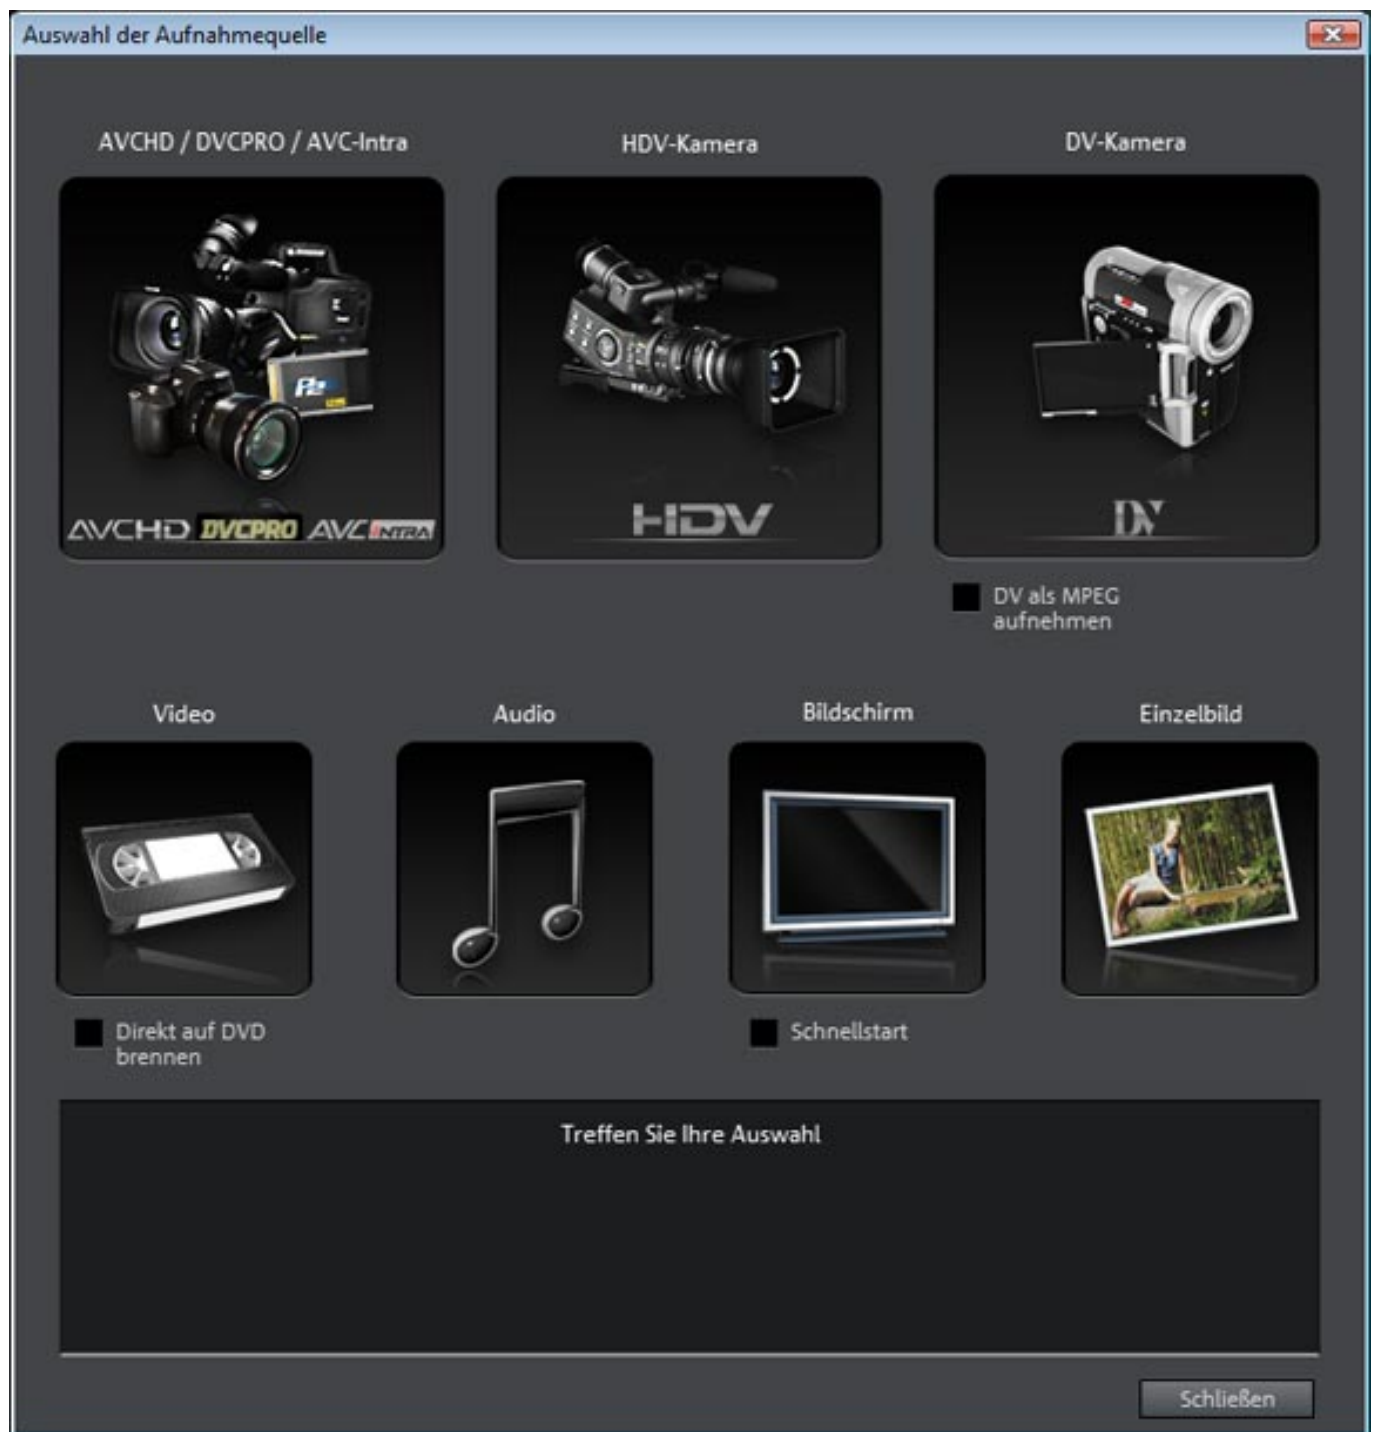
Auswahl der Aufnahmequelle

AVCHD / DVCPRO / AVC-Intra

HDV-Kamera

DV-Kamera

P2

AVCHD DVCPRO AVC INTRA

HDV

DV

DV als MPEG aufnehmen

Video

Audio

Bildschirm

Einzelbild

Direkt auf DVD brennen

Schnellstart

Treffen Sie Ihre Auswahl

Schließen